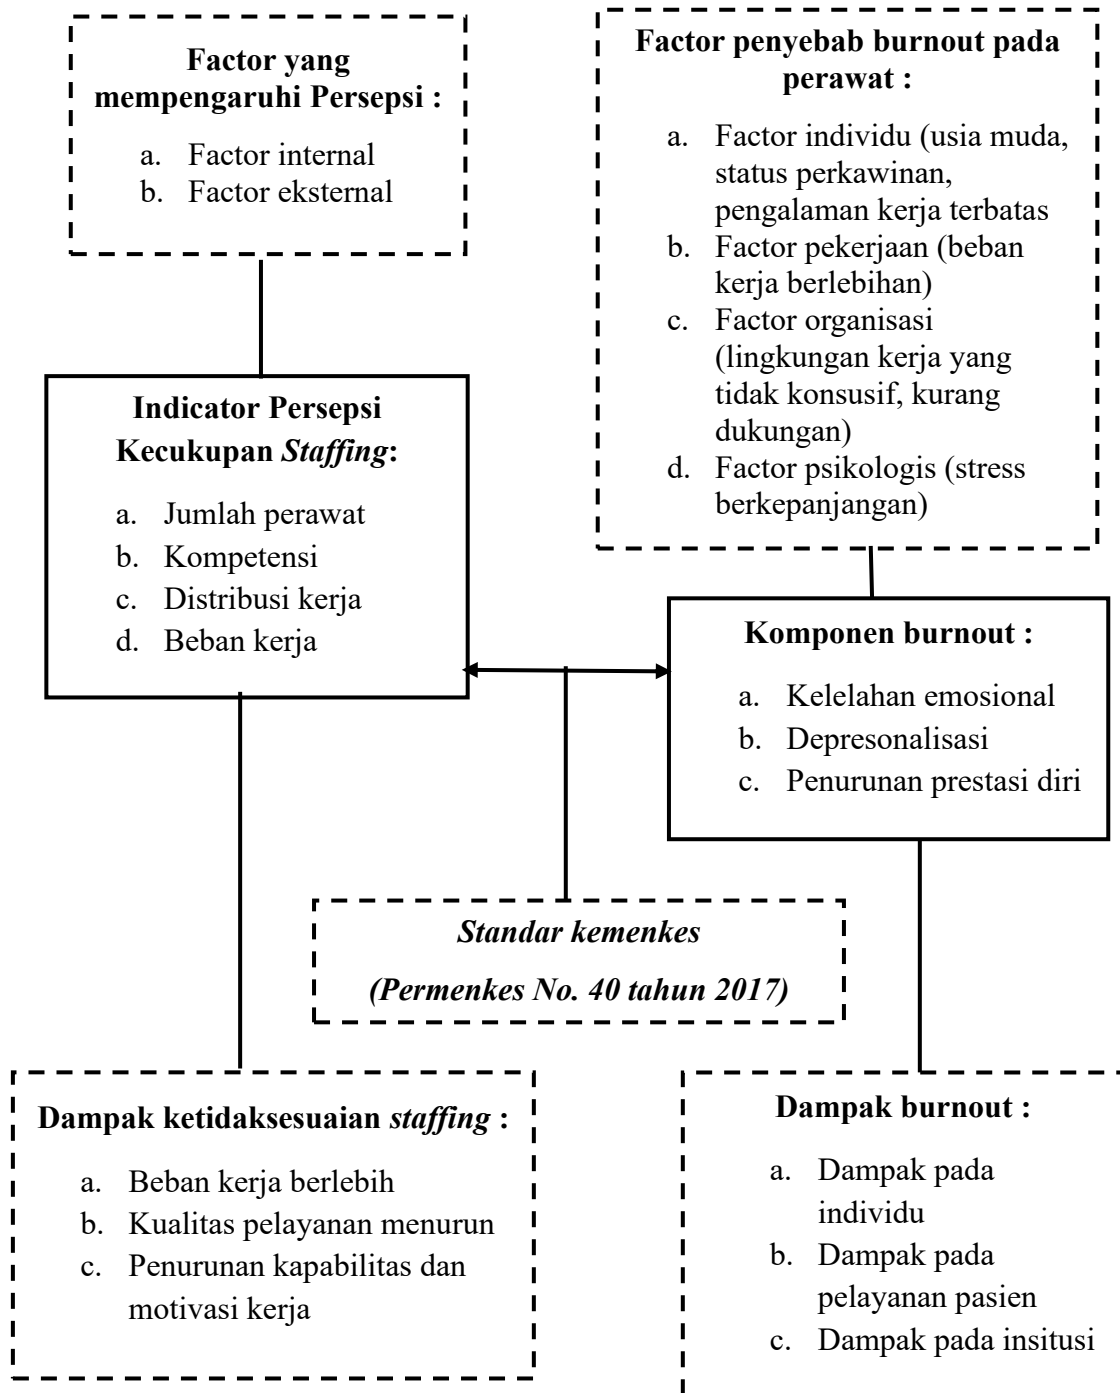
**Factor yang mempengaruhi Persepsi :**

a. Factor internal
b. Factor eksternal

**Factor penyebab burnout pada perawat :**

a. Factor individu (usia muda, status perkawinan, pengalaman kerja terbatas
b. Factor pekerjaan (beban kerja berlebihan)
c. Factor organisasi (lingkungan kerja yang tidak konsusif, kurang dukungan)
d. Factor psikologis (stress berkepanjangan)

**Indicator Persepsi Kecukupan *Staffing*:**

a. Jumlah perawat
b. Kompetensi
c. Distribusi kerja
d. Beban kerja

**Komponen burnout :**

a. Kelelahan emosional
b. Depresonalisasi
c. Penurunan prestasi diri

***Standar kemenkes***

***(Permenkes No. 40 tahun 2017)***

**Dampak ketidaksesuaian *staffing* :**

a. Beban kerja berlebih
b. Kualitas pelayanan menurun
c. Penurunan kapabilitas dan motivasi kerja

**Dampak burnout :**

a. Dampak pada individu
b. Dampak pada pelayanan pasien
c. Dampak pada insitusi